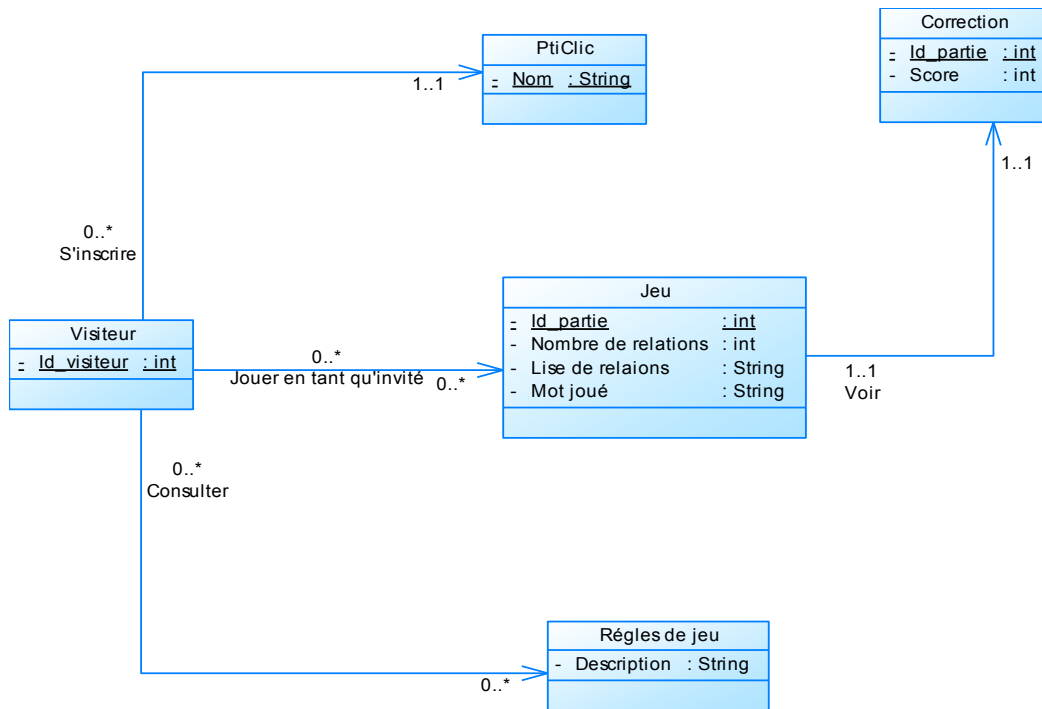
Correction
- Id_partie : int
- Score : int

PtiClic
- Nom : String

1..1

1..1

0..*
S'inscrire

Jeu
- Id_partie : int
- Nombre de relations : int
- Lise de relaions : String
- Mot joué : String

Visiteur
- Id_visiteur : int

0..*
Jouer en tant qu'invité
0..*

1..1
Voir

0..*
Consulter

Régles de jeu
- Description : String

0..*